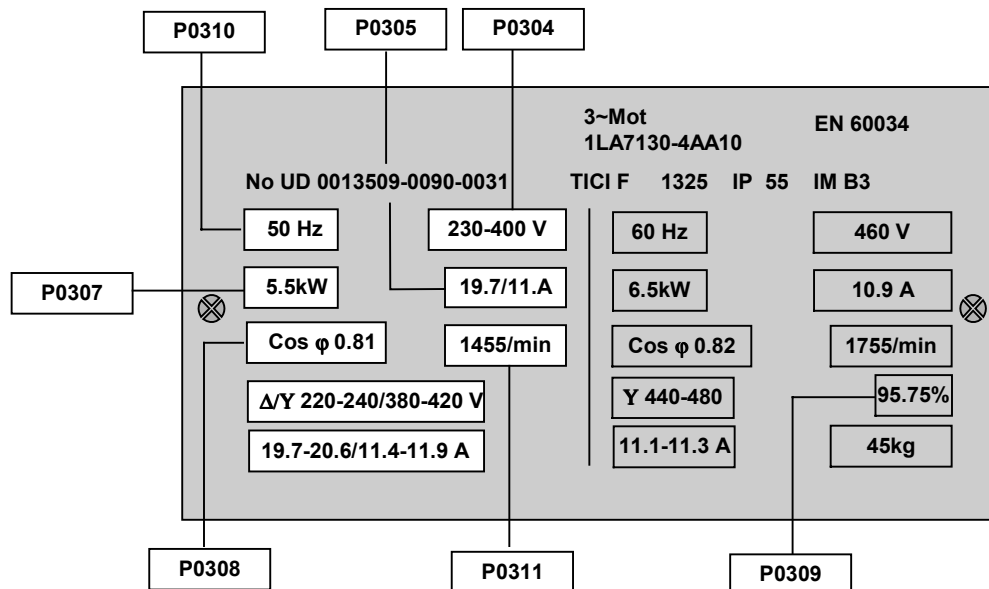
P0310
P0305
P0304

3~Mot
1LA7130-4AA10
EN 60034

No UD 0013509-0090-0031
TICI F 1325 IP 55 IM B3

50 Hz
230-400 V
60 Hz
460 V

P0307
5.5kW
19.7/11.A
6.5kW
10.9 A

Cos φ 0.81
1455/min
Cos φ 0.82
1755/min

Δ/Y 220-240/380-420 V
Y 440-480
95.75%

19.7-20.6/11.4-11.9 A
11.1-11.3 A
45kg

P0308
P0311
P0309